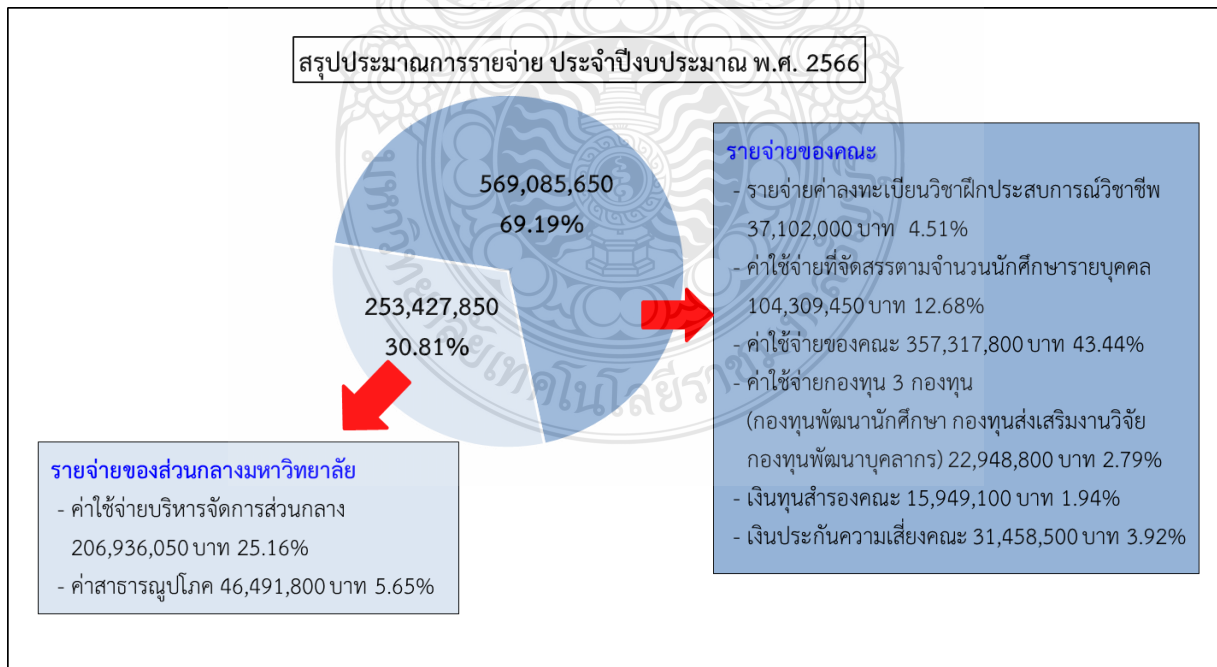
สรุปประมาณการรายจ่าย ประจำปีงบประมาณ พ.ศ. 2566

569,085,650
69.19%

253,427,850
30.81%

รายจ่ายของคณะ
- รายจ่ายค่าลงทะเบียนวิชาฝึกประสบการณ์วิชาชีพ 37,102,000 บาท 4.51%
- ค่าใช้จ่ายที่จัดสรรตามจำนวนนักศึกษารายบุคคล 104,309,450 บาท 12.68%
- ค่าใช้จ่ายของคณะ 357,317,800 บาท 43.44%
- ค่าใช้จ่ายกองทุน 3 กองทุน (กองทุนพัฒนานักศึกษา กองทุนส่งเสริมงานวิจัย กองทุนพัฒนาบุคลากร) 22,948,800 บาท 2.79%
- เงินทุนสำรองคณะ 15,949,100 บาท 1.94%
- เงินประกันความเสี่ยงคณะ 31,458,500 บาท 3.92%

รายจ่ายของส่วนกลางมหาวิทยาลัย
- ค่าใช้จ่ายบริหารจัดการส่วนกลาง 206,936,050 บาท 25.16%
- ค่าสาธารณูปโภค 46,491,800 บาท 5.65%